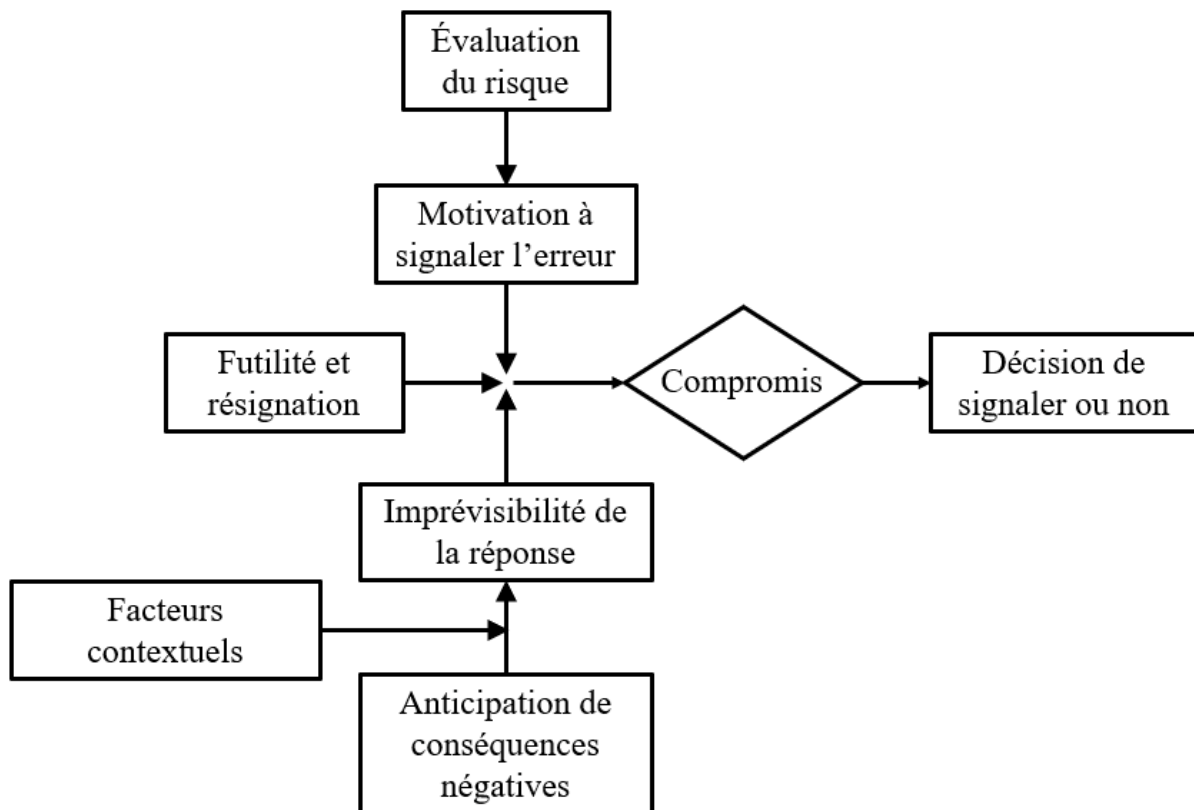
Évaluation du risque

Motivation à signaler l’erreur

Futilité et résignation

Compromis

Décision de signaler ou non

Imprévisibilité de la réponse

Facteurs contextuels

Anticipation de conséquences négatives